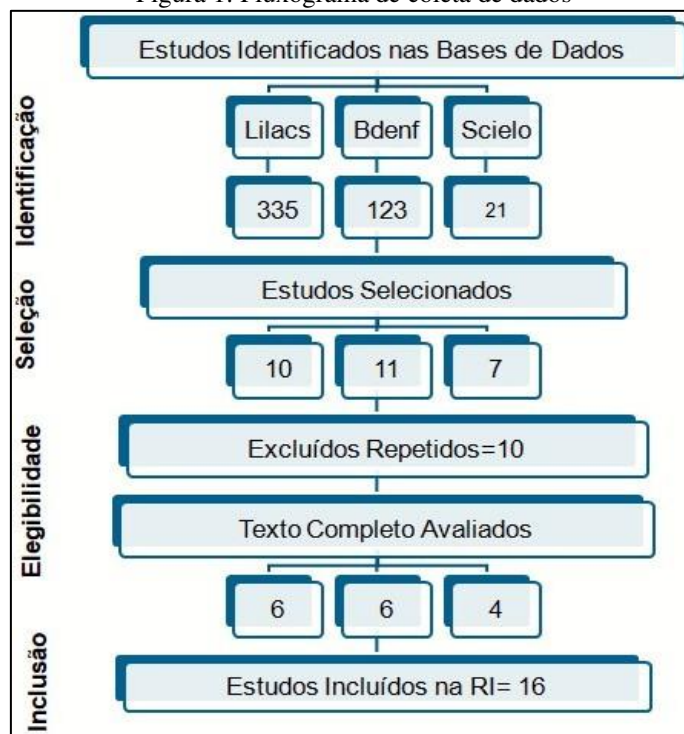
Figura 1. Fluxograma de coleta de dados

Estudos Identificados nas Bases de Dados

Identificação

Lilacs

Bdenf

Scielo

335

123

21

Seleção

Estudos Selecionados

10

11

7

Elegibilidade

Excluídos Repetidos=10

Texto Completo Avaliados

6

6

4

Inclusão

Estudos Incluídos na RI= 16